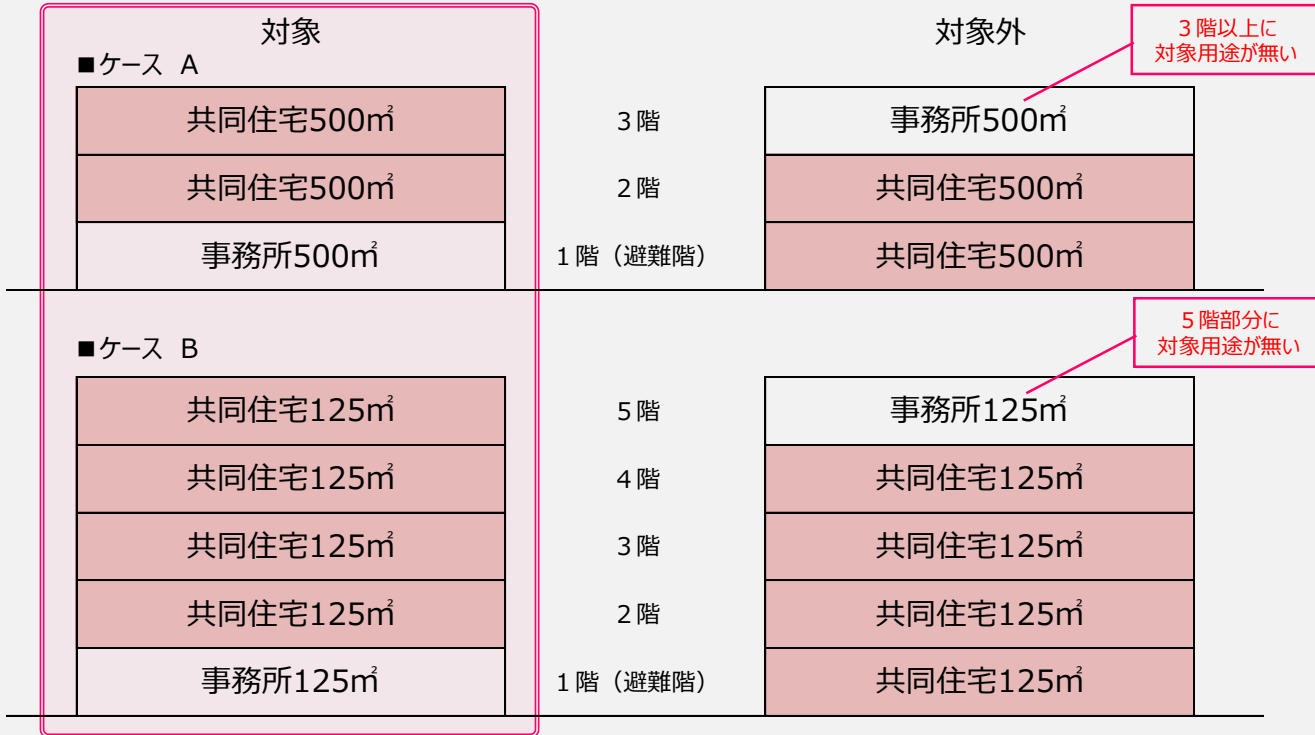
対象

対象外

３階以上に
対象用途が無い

■ケース　A

| 対象 | 階 | 対象外 |
|---|---|---|
| 共同住宅500㎡ | ３階 | 事務所500㎡ |
| 共同住宅500㎡ | ２階 | 共同住宅500㎡ |
| 事務所500㎡ | １階（避難階） | 共同住宅500㎡ |

５階部分に
対象用途が無い

■ケース　B

| 対象 | 階 | 対象外 |
|---|---|---|
| 共同住宅125㎡ | ５階 | 事務所125㎡ |
| 共同住宅125㎡ | ４階 | 共同住宅125㎡ |
| 共同住宅125㎡ | ３階 | 共同住宅125㎡ |
| 共同住宅125㎡ | ２階 | 共同住宅125㎡ |
| 事務所125㎡ | １階（避難階） | 共同住宅125㎡ |